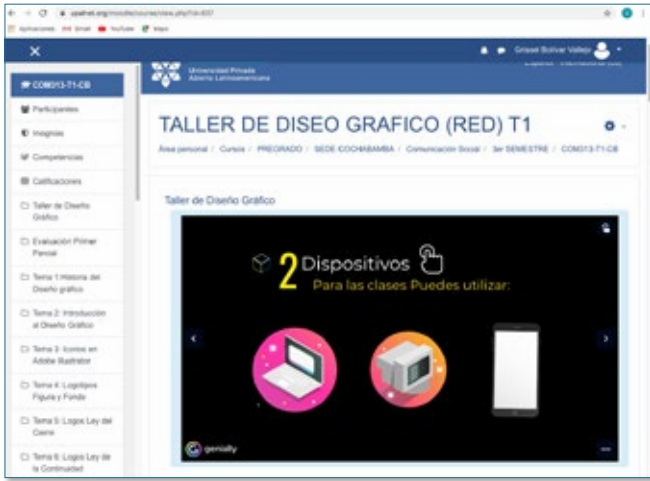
uaplvirt.org/moodle/course/view.php?id=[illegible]

Aplicaciones Gmail YouTube Maps

Grisel Bolivar Vallejo

Universidad Privada Abierta Latinoamericana

COM013-T1-CB

Participantes

Insignias

Competencias

Calificaciones

Taller de Diseño Gráfico

Evaluación Primer Parcial

Tema 1:Historia del Diseño gráfico

Tema 2: Introducción al Diseño Gráfico

Tema 3: Iconos en Adobe Illustrator

Tema 4: Logotipos Figura y Fondo

Tema 5: Logos Ley del Cierre

Tema 6: Logos Ley de la Continuidad

TALLER DE DISEO GRAFICO (RED) T1

Área personal / Cursos / PREGRADO / SEDE COCHABAMBA / Comunicación Social / 3er SEMESTRE / COM013-T1-CB

Taller de Diseño Gráfico

2 Dispositivos
Para las clases Puedes utilizar:

genially